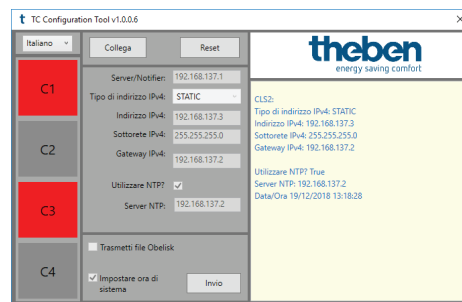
t TC Configuration Tool v1.0.0.6

×

Italiano

Collega

Reset

theben
energy saving comfort

C1

C2

C3

C4

Server/Notifier: 192.168.137.1

Tipo di indirizzo IPv4: STATIC

Indirizzo IPv4: 192.168.137.3

Sottorete IPv4: 255.255.255.0

Gateway IPv4: 192.168.137.2

Utilizzare NTP? ✓

Server NTP: 192.168.137.2

Trasmetti file Obelisk

✓ Impostare ora di sistema

Invio

CLS2:
Tipo di indirizzo IPv4: STATIC
Indirizzo IPv4: 192.168.137.3
Sottorete IPv4: 255.255.255.0
Gateway IPv4: 192.168.137.2

Utilizzare NTP? True
Server NTP: 192.168.137.2
Data/Ora 19/12/2018 13:18:28